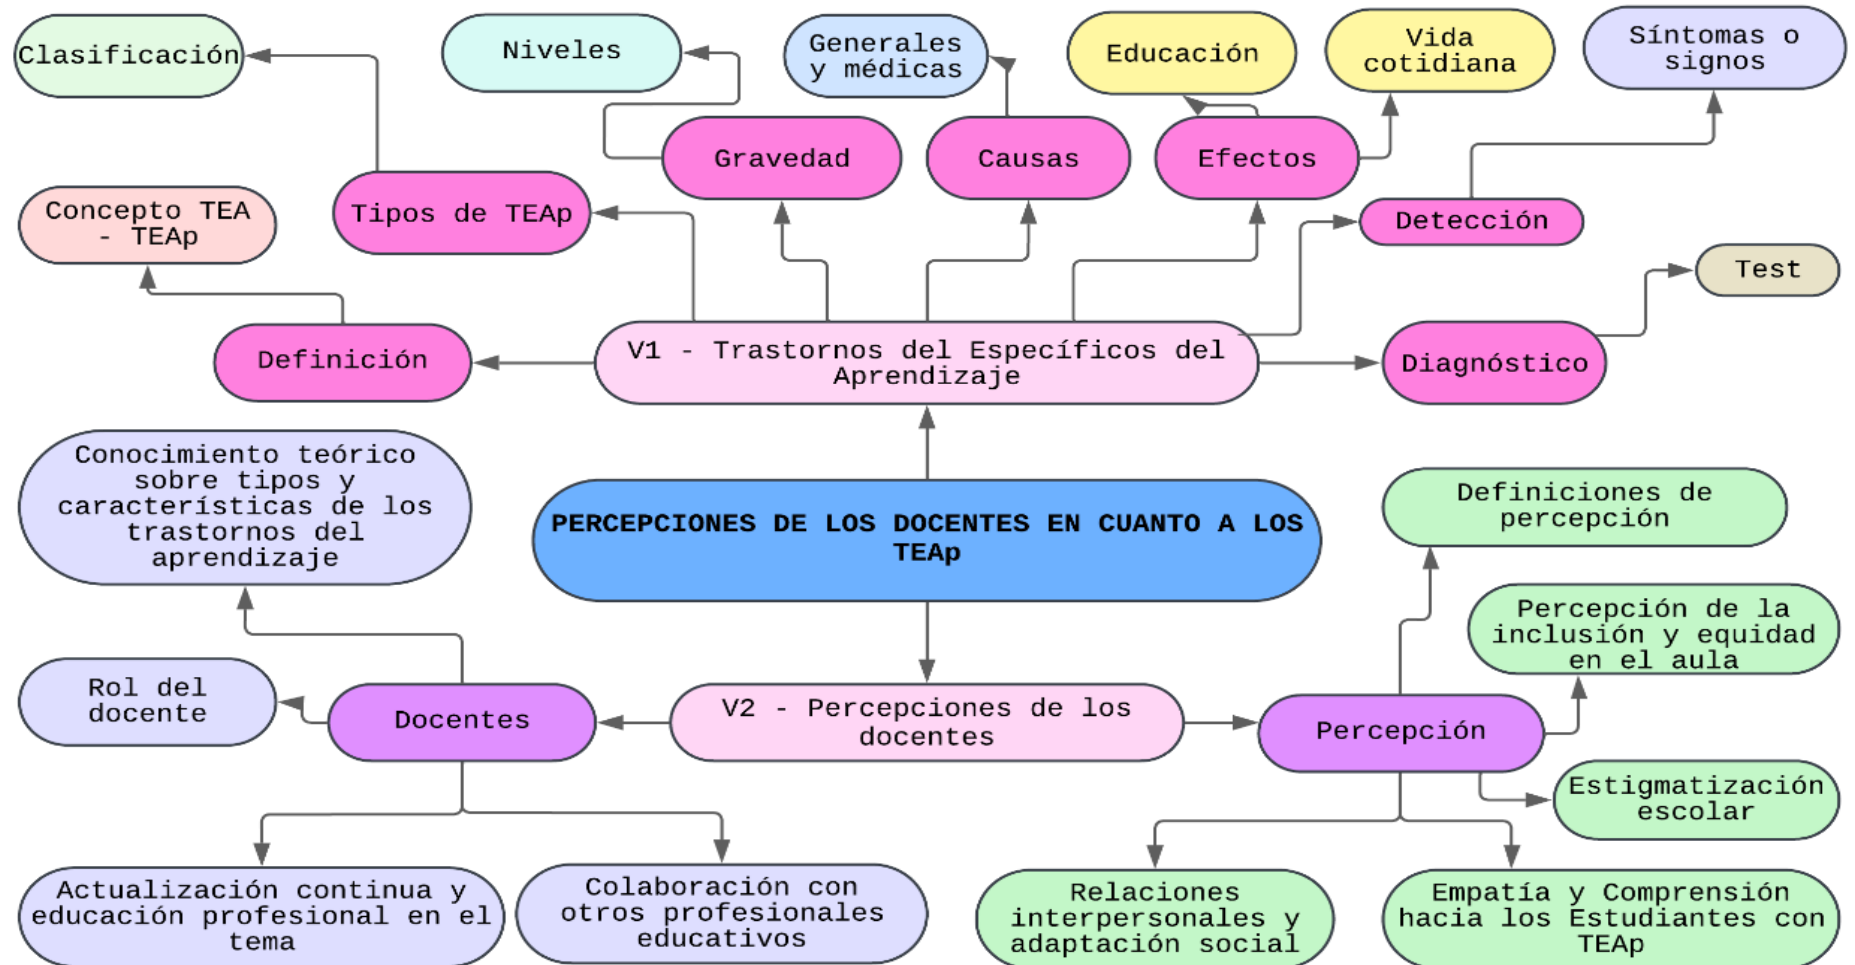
Clasificación

Niveles

Generales y médicas

Educación

Vida cotidiana

Síntomas o signos

Gravedad

Causas

Efectos

Concepto TEA - TEAp

Tipos de TEAp

Detección

Test

Definición

V1 - Trastornos del Específicos del Aprendizaje

Diagnóstico

Conocimiento teórico sobre tipos y características de los trastornos del aprendizaje

PERCEPCIONES DE LOS DOCENTES EN CUANTO A LOS TEAp

Definiciones de percepción

Percepción de la inclusión y equidad en el aula

Rol del docente

Docentes

V2 - Percepciones de los docentes

Percepción

Estigmatización escolar

Actualización continua y educación profesional en el tema

Colaboración con otros profesionales educativos

Relaciones interpersonales y adaptación social

Empatía y Comprensión hacia los Estudiantes con TEAp